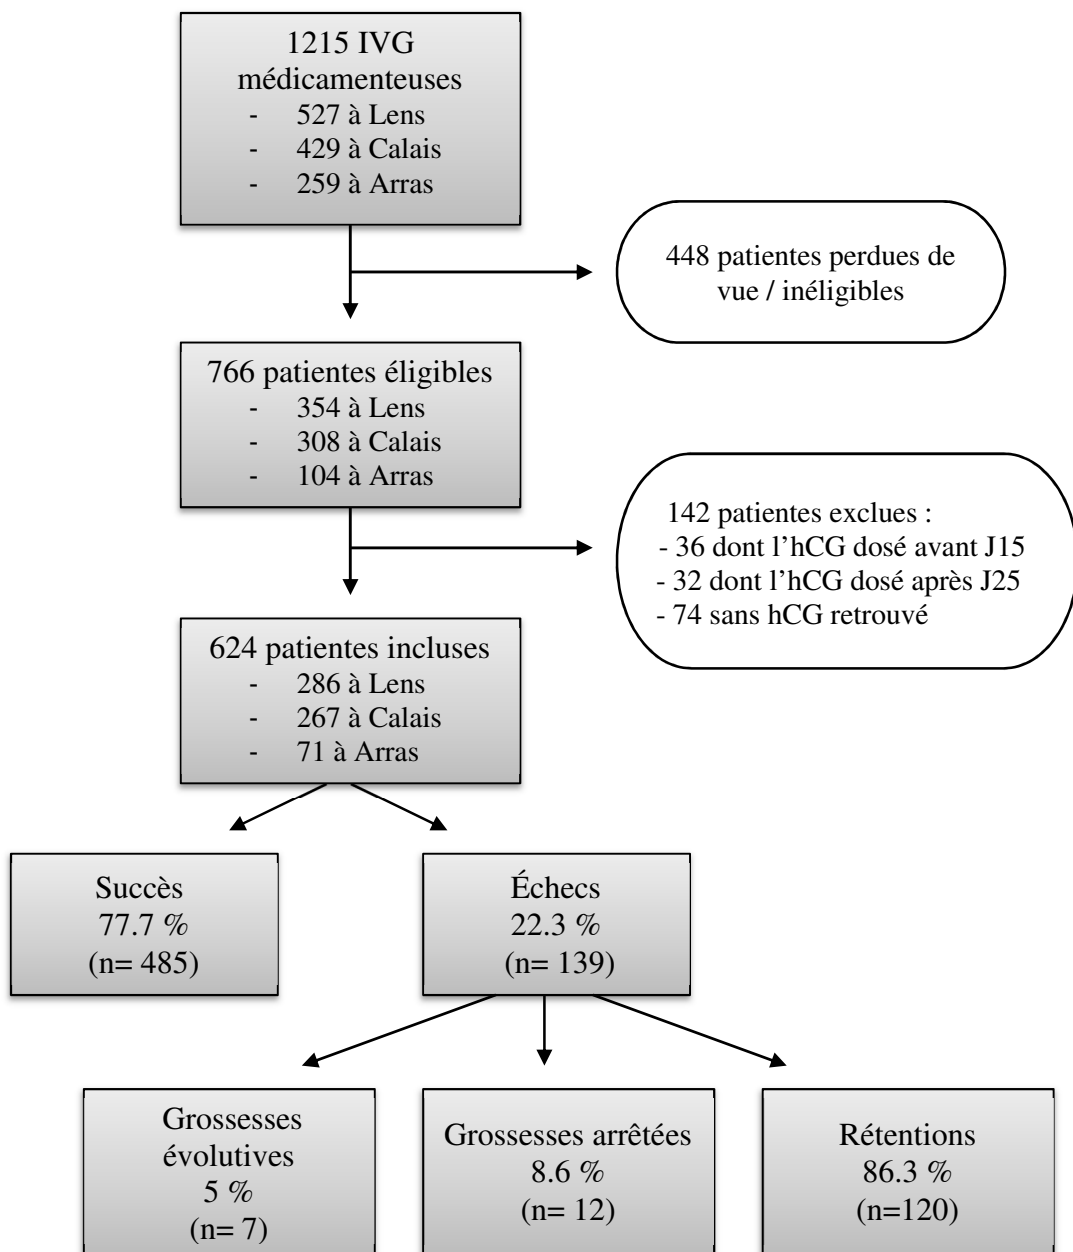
1215 IVG médicamenteuses
- 527 à Lens
- 429 à Calais
- 259 à Arras

448 patientes perdues de vue / inéligibles

766 patientes éligibles
- 354 à Lens
- 308 à Calais
- 104 à Arras

142 patientes exclues :
- 36 dont l'hCG dosé avant J15
- 32 dont l'hCG dosé après J25
- 74 sans hCG retrouvé

624 patientes incluses
- 286 à Lens
- 267 à Calais
- 71 à Arras

Succès
77.7 %
(n= 485)

Échecs
22.3 %
(n= 139)

Grossesses évolutives
5 %
(n= 7)

Grossesses arrêtées
8.6 %
(n= 12)

Rétentions
86.3 %
(n=120)